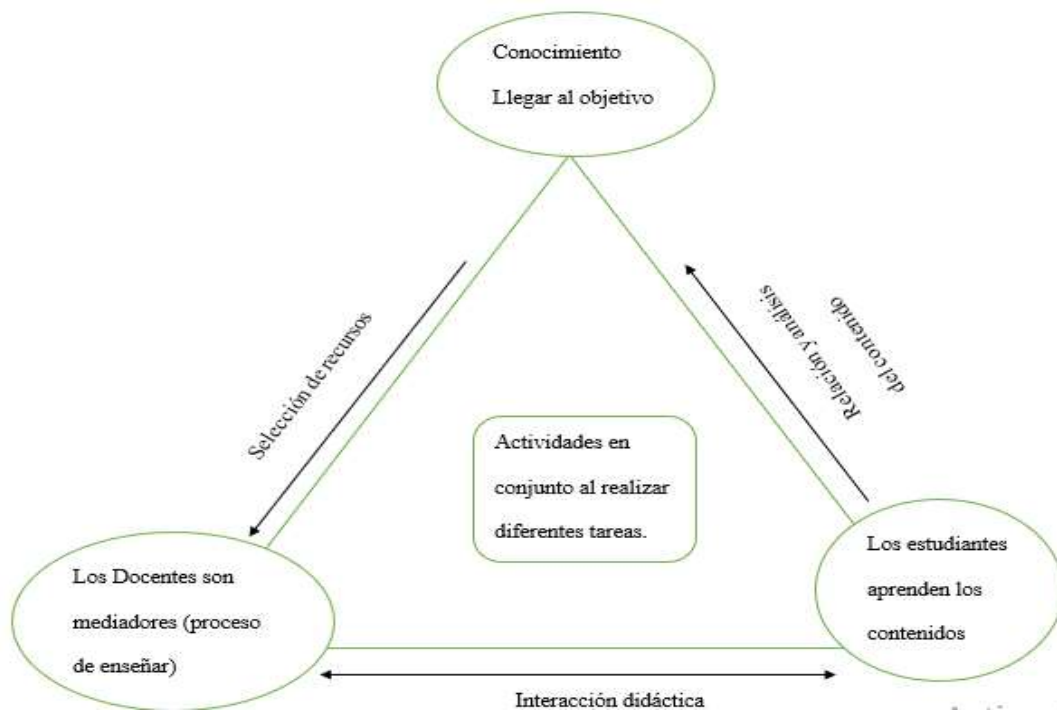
Conocimiento

Llegar al objetivo

Selección de recursos

Relación y análisis del contenido

Actividades en conjunto al realizar diferentes tareas.

Los Docentes son mediadores (proceso de enseñar)

Los estudiantes aprenden los contenidos

Interacción didáctica